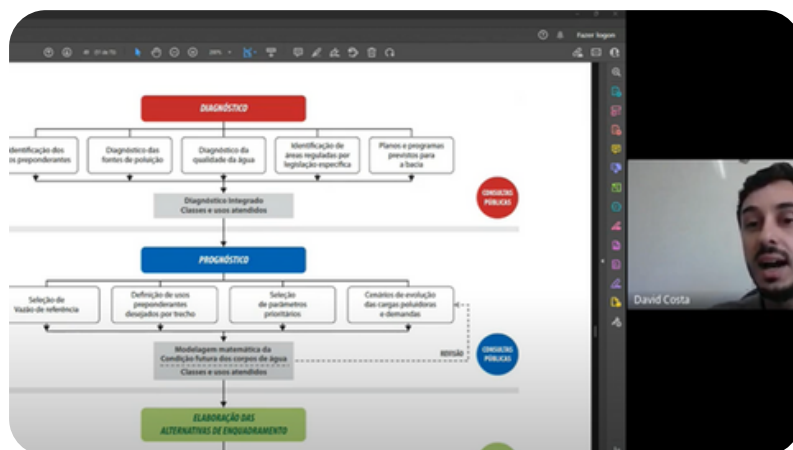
Fazer logon

DIAGNÓSTICO

Identificação dos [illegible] preponderantes

Diagnóstico das fontes de poluição

Diagnóstico da qualidade da água

Identificação de áreas reguladas por legislação específica

Planos e programas previstos para a bacia

Diagnóstico Integrado
Classes e usos atendidos

CONSULTAS PÚBLICAS

PROGNÓSTICO

Seleção de Vazão de referência

Definição de usos preponderantes desejados por trecho

Seleção de parâmetros prioritários

Cenários de evolução das cargas poluidoras e demandas

Modelagem matemática da Condição futura dos corpos de água

REVISÃO

Classes e usos atendidos

CONSULTAS PÚBLICAS

ELABORAÇÃO DAS ALTERNATIVAS DE ENQUADRAMENTO

David Costa